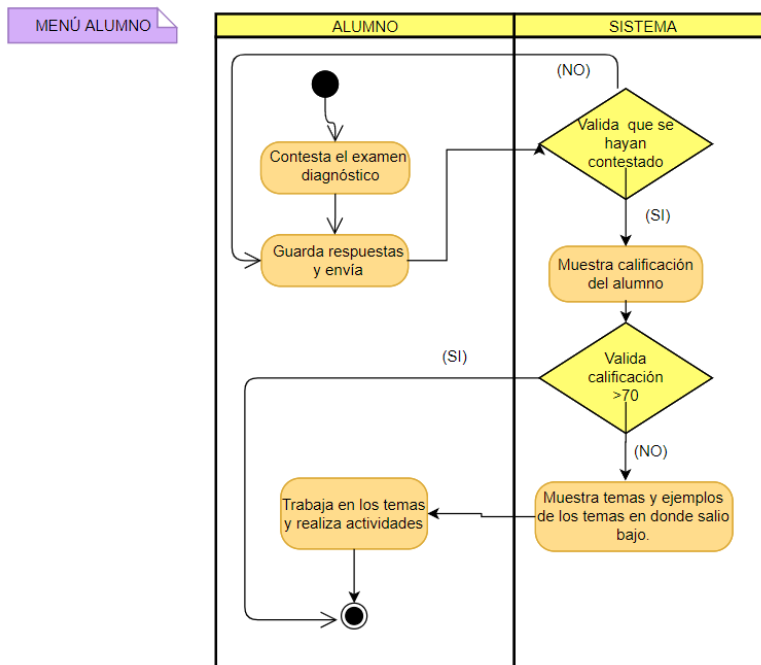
MENÚ ALUMNO

ALUMNO

SISTEMA

(NO)

Contesta el examen diagnóstico

Valida que se hayan contestado

(SI)

Guarda respuestas y envía

Muestra calificación del alumno

(SI)

Valida calificación >70

(NO)

Trabaja en los temas y realiza actividades

Muestra temas y ejemplos de los temas en donde salio bajo.